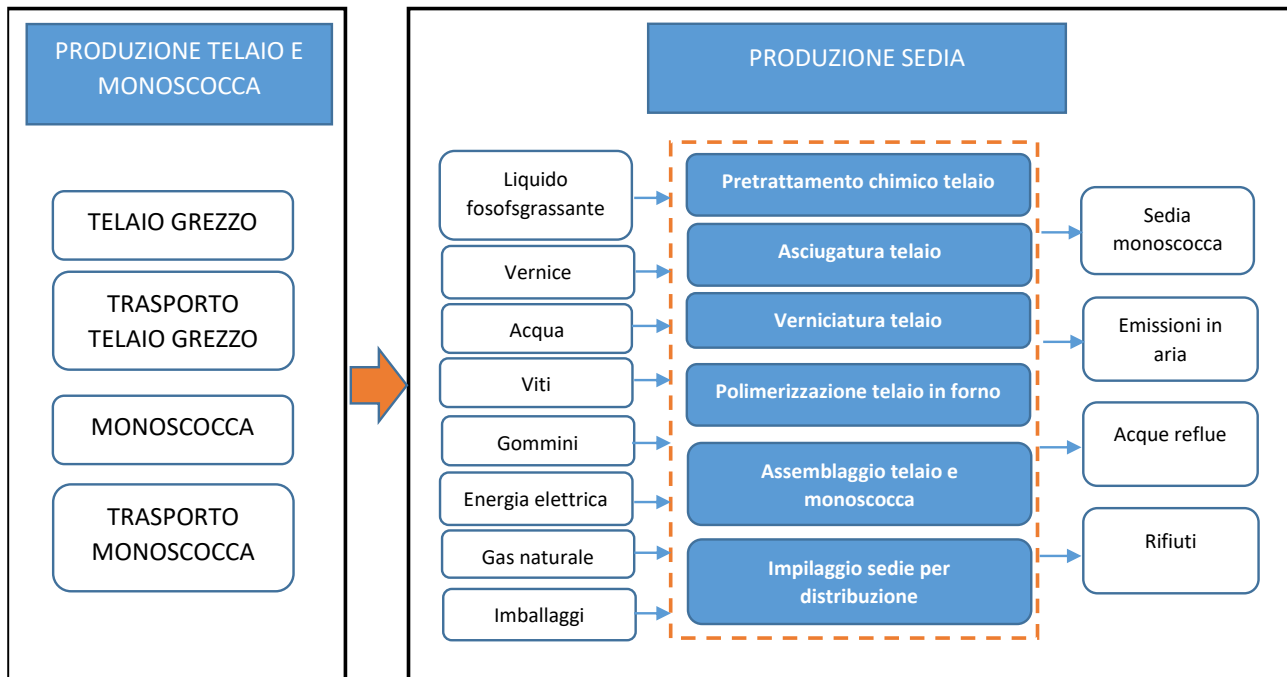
PRODUZIONE TELAIO E MONOSCOCCA

TELAIO GREZZO

TRASPORTO TELAIO GREZZO

MONOSCOCCA

TRASPORTO MONOSCOCCA

PRODUZIONE SEDIA

Liquido fosofsgrassante

Vernice

Acqua

Viti

Gommini

Energia elettrica

Gas naturale

Imballaggi

Pretrattamento chimico telaio

Asciugatura telaio

Verniciatura telaio

Polimerizzazione telaio in forno

Assemblaggio telaio e monoscocca

Impilaggio sedie per distribuzione

Sedia monoscocca

Emissioni in aria

Acque reflue

Rifiuti